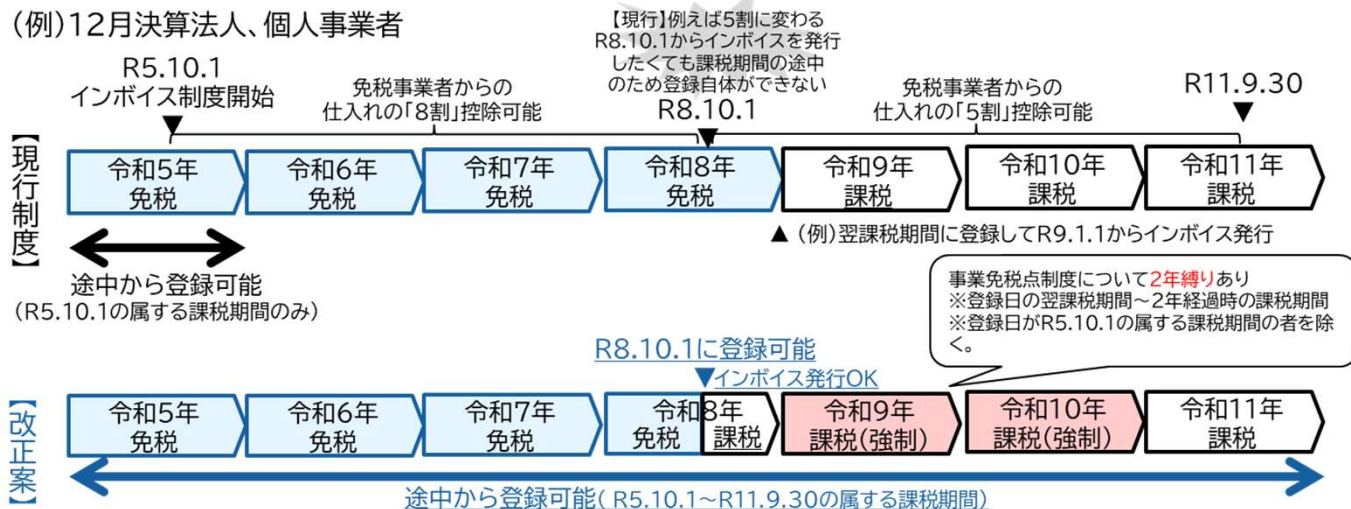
(例)12月決算法人、個人事業者

R5.10.1
インボイス制度開始

免税事業者からの
仕入れの「8割」控除可能

【現行】例えば5割に変わる
R8.10.1からインボイスを発行
したくても課税期間の途中
のため登録自体ができない
R8.10.1

免税事業者からの
仕入れの「5割」控除可能

R11.9.30

【現行制度】

令和5年
免税

令和6年
免税

令和7年
免税

令和8年
免税

令和9年
課税

令和10年
課税

令和11年
課税

途中から登録可能
(R5.10.1の属する課税期間のみ)

▲（例）翌課税期間に登録してR9.1.1からインボイス発行

事業免税点制度について2年縛りあり
※登録日の翌課税期間～2年経過時の課税期間
※登録日がR5.10.1の属する課税期間の者を除く。

R8.10.1に登録可能
▼インボイス発行OK

【改正案】

令和5年
免税

令和6年
免税

令和7年
免税

令和8年
免税

課税

令和9年
課税(強制)

令和10年
課税(強制)

令和11年
課税

途中から登録可能( R5.10.1~R11.9.30の属する課税期間)